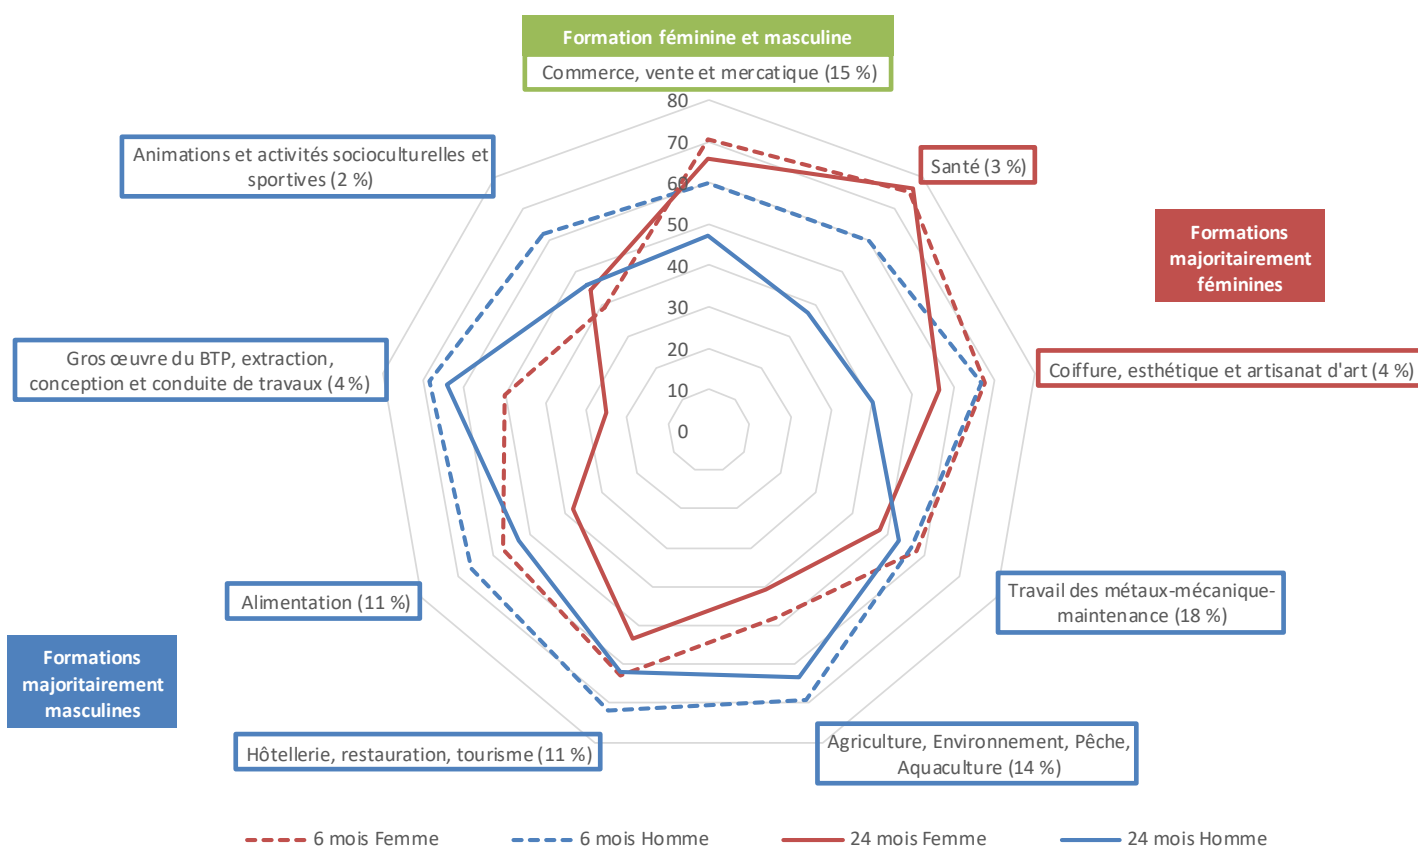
Formation féminine et masculine

Commerce, vente et mercatique (15 %)

80
70
60
50
40
30
20
10
0

Santé (3 %)

Formations majoritairement féminines

Coiffure, esthétique et artisanat d'art (4 %)

Travail des métaux-mécanique-maintenance (18 %)

Agriculture, Environnement, Pêche, Aquaculture (14 %)

Hôtellerie, restauration, tourisme (11 %)

Alimentation (11 %)

Formations majoritairement masculines

Gros œuvre du BTP, extraction, conception et conduite de travaux (4 %)

Animations et activités socioculturelles et sportives (2 %)

6 mois Femme
6 mois Homme
24 mois Femme
24 mois Homme